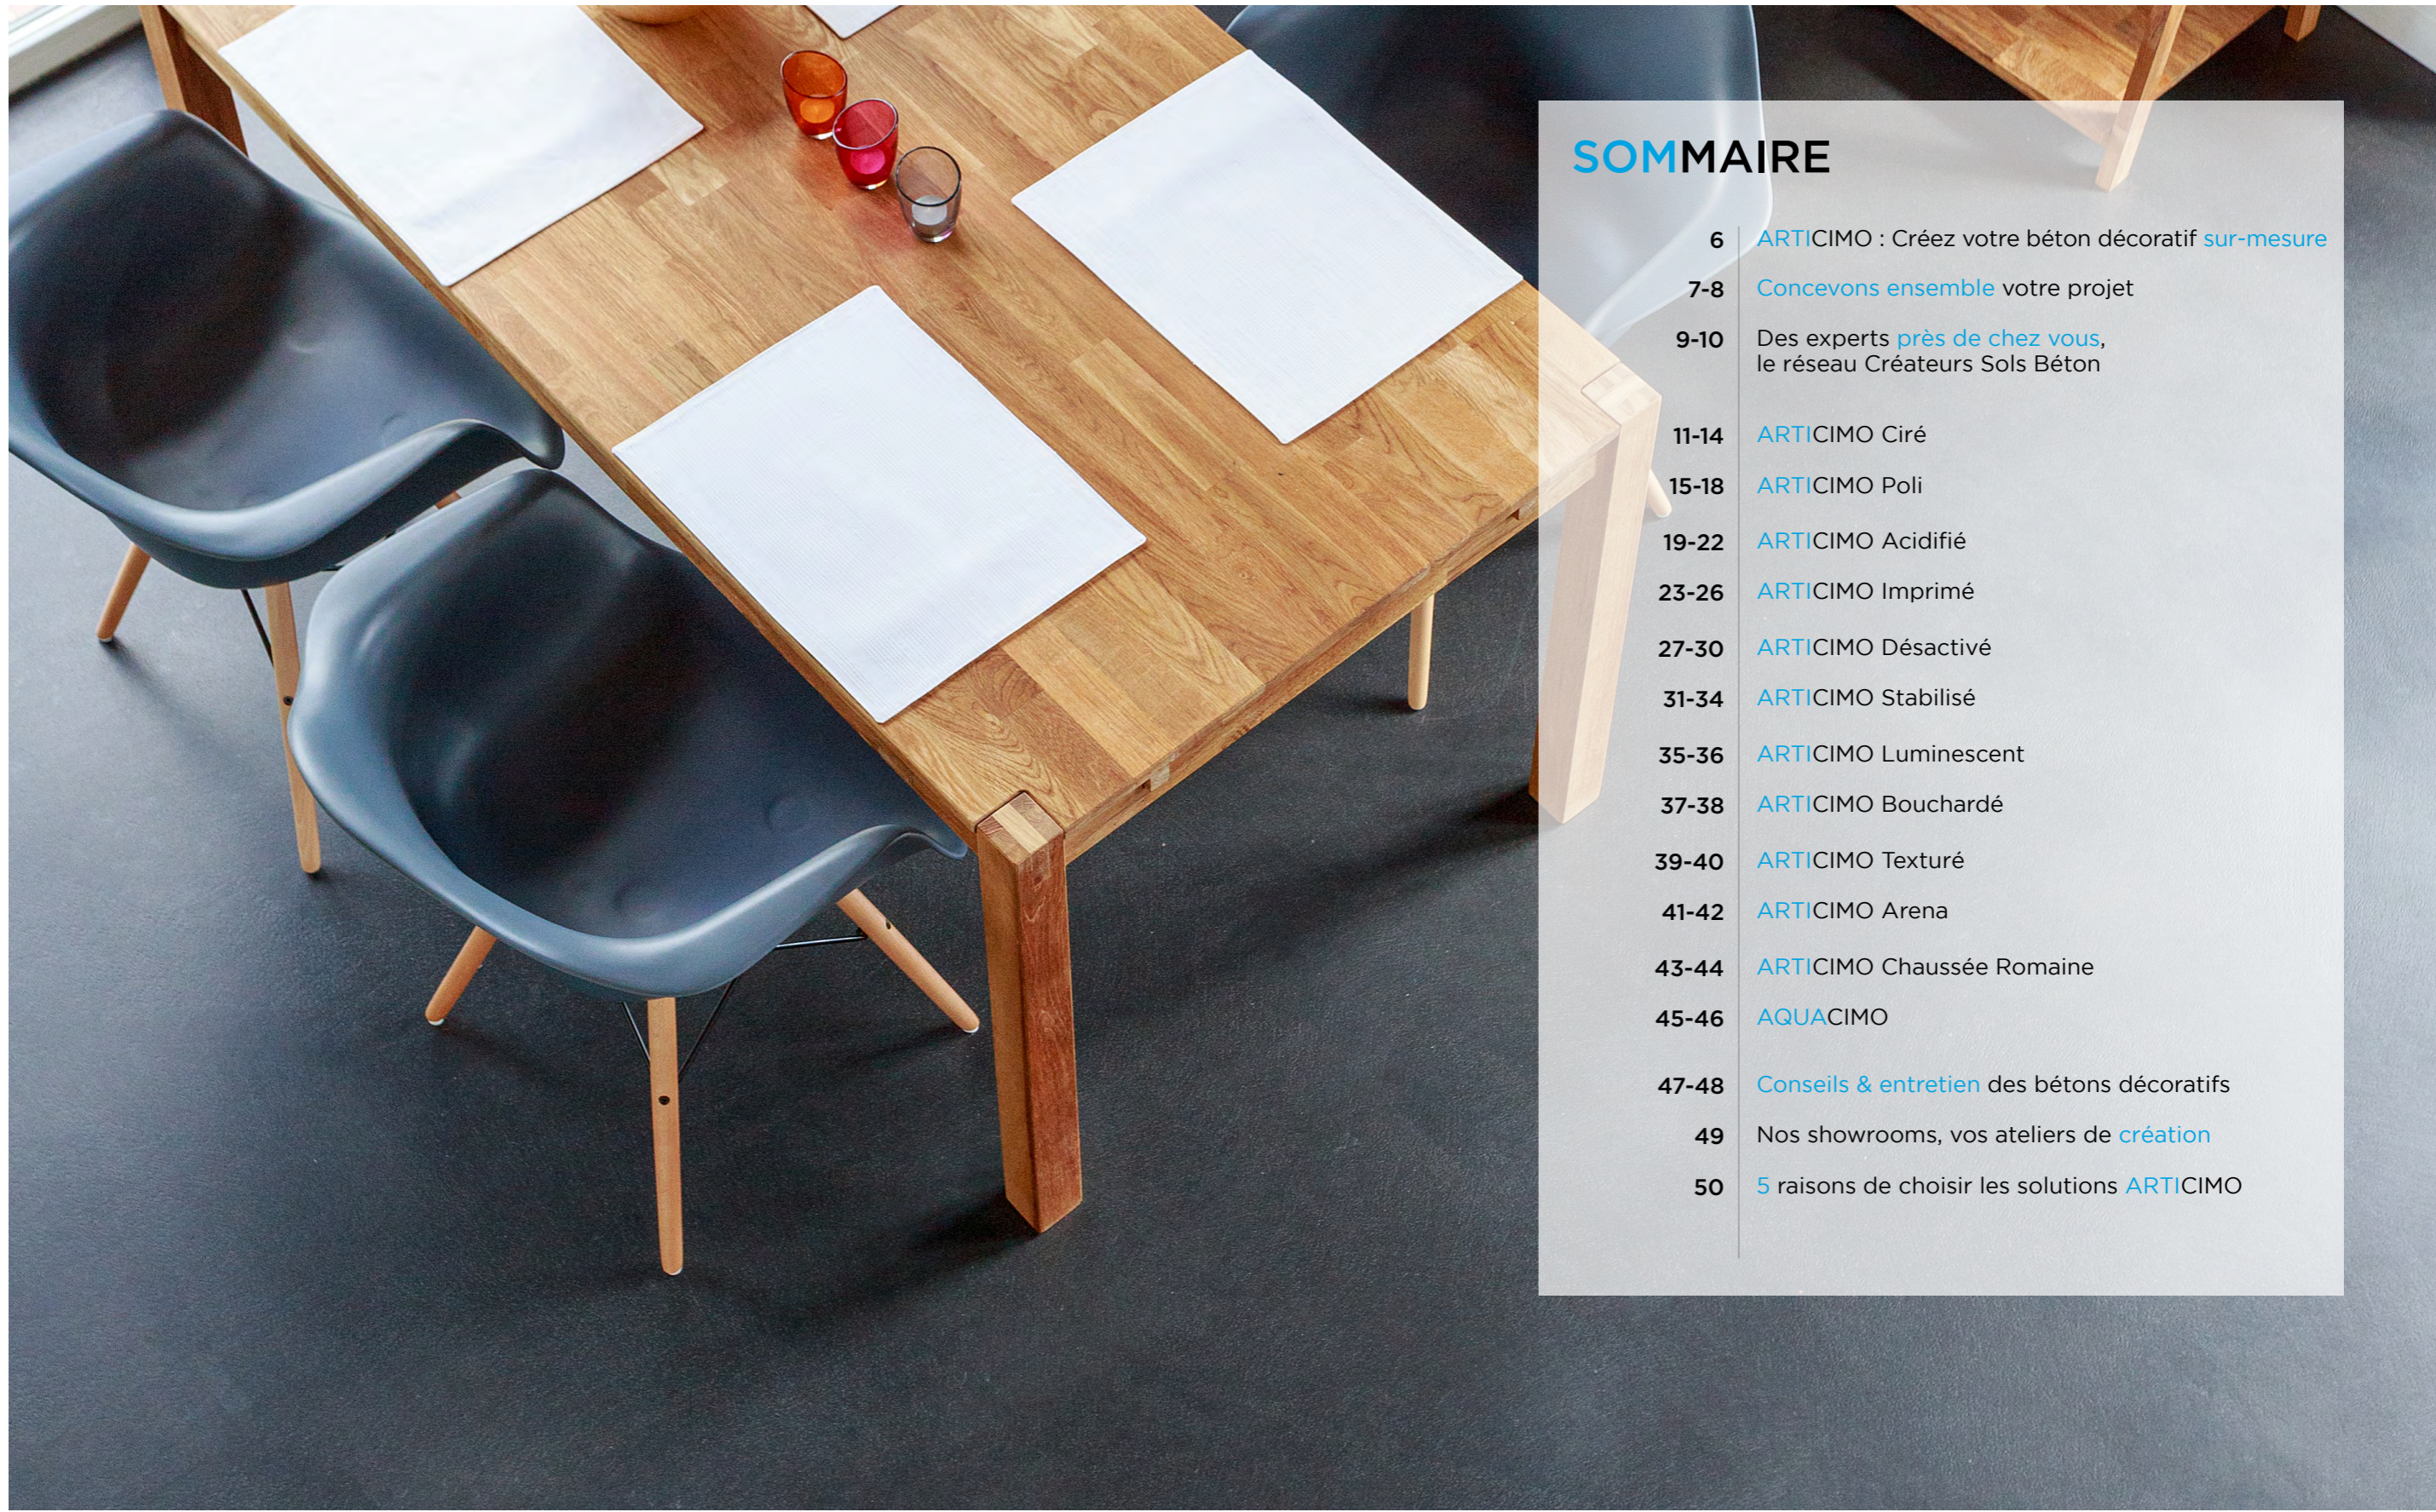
SOMMAIRE

6 ARTICIMO : Créez votre béton décoratif sur-mesure

7-8 Concevons ensemble votre projet

9-10 Des experts près de chez vous, le réseau Créateurs Sols Béton

11-14 ARTICIMO Ciré

15-18 ARTICIMO Poli

19-22 ARTICIMO Acidifié

23-26 ARTICIMO Imprimé

27-30 ARTICIMO Désactivé

31-34 ARTICIMO Stabilisé

35-36 ARTICIMO Luminescent

37-38 ARTICIMO Bouchardé

39-40 ARTICIMO Texturé

41-42 ARTICIMO Arena

43-44 ARTICIMO Chaussée Romaine

45-46 AQUACIMO

47-48 Conseils & entretien des bétons décoratifs

49 Nos showrooms, vos ateliers de création

50 5 raisons de choisir les solutions ARTICIMO